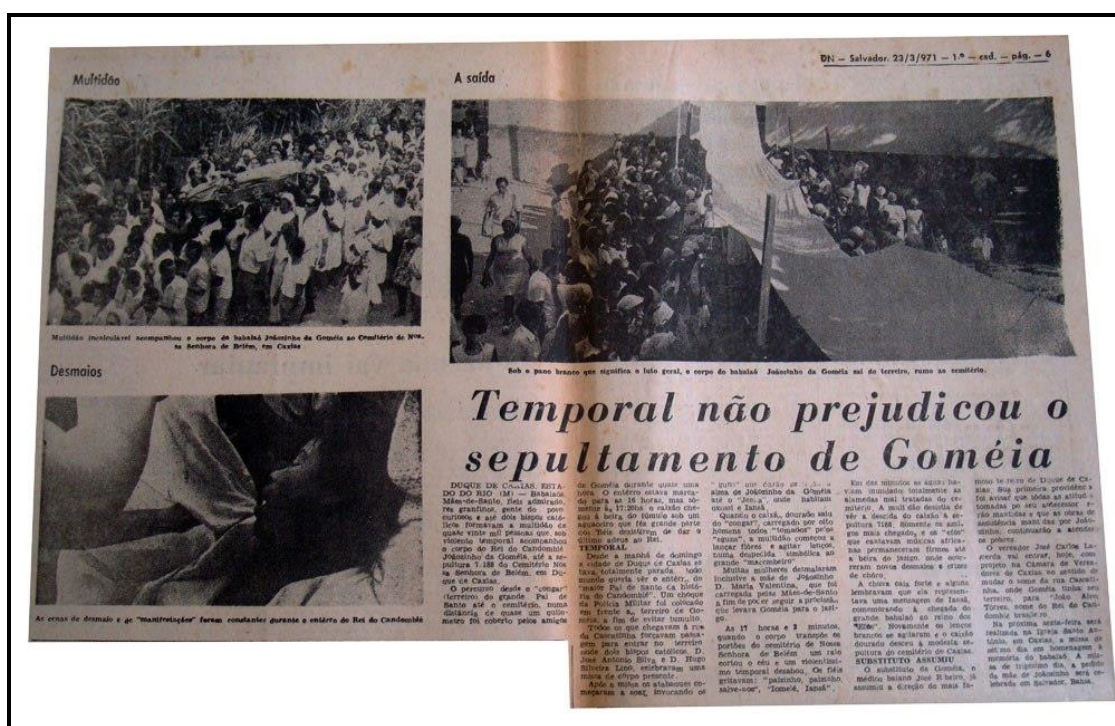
DN — Salvador, 23/3/1971 — 1.º — cad. — pág. — 6

Multidão

Multidão incalculável acompanhou o corpo do babalaô Joãozinho da Goméia ao Cemitério de Nossa Senhora de Belém, em Caxias

A saída

Sob o pano branco que significa o luto geral, o corpo do babalaô Joãozinho da Goméia sai do terreiro, rumo ao cemitério.

Desmaios

As cenas de desmaio e as "manifestações" foram constantes durante o enterro do Rei do Candomblé

Temporal não prejudicou o sepultamento de Goméia

DUQUE DE CAXIAS, ESTADO DO RIO (M) — Babalaôs, Mães-de-Santo, fiéis admiradores, grã-finos, gente do povo, curiosos e até dois bispos católicos formaram a multidão de quase vinte mil pessoas que, sob violento temporal acompanhou o corpo do Rei do Candomblé Joãozinho da Goméia, até a sepultura 7.188 do Cemitério Nossa Senhora de Belém, em Duque de Caxias.

O percurso desde o "congar" (terreiro) do grande Pai de Santo até o cemitério, numa distância de quase um quilômetro foi coberto pelos amigos de Goméia durante quase uma hora. O enterro estava marcado para as 16 horas, mas somente à 17:20h o caixão chegou à beira do túmulo sob um aguaceiro que fêz grande parte dos fiéis desistirem de dar o último adeus ao Rei.

TEMPORAL

Desde a manhã de domingo a cidade de Duque de Caxias estava totalmente parada, todo mundo queria ver o entêrro do "maior Pai de Santo da história do Candomblé". Um choque da Polícia Militar foi colocado em frente ao terreiro de Goméia a fim de evitar tumulto.

Tôdos os que chegavam à rua da Cascatinha forçavam passagem para entrar no terreiro onde dois bispos católicos, D. José Antônio Silva e D. Hugo Silveira Lima, celebraram uma missa de corpo presente.

Após a missa os atabaques começaram a soar, invocando os "guias" que davam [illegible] alma de Joãozinho da Goméia até o "Jeo-á", onde habitam Omulú e Iansã.

Quando o caixa, dourado saiu do "congar", carregado por oito homens todos "tomados" pelos "eguns", a multidão começou a lançar flôres e agitar lenços, numa despedida simbólica ao grande "macumbeiro".

Muitas mulheres desmaiaram inclusive a mãe de Joãozinho D. Maria Valentina, que foi carregada pelas Mães-de-Santo a fim de poder seguir a procissão que levava Goméia para o jazigo.

As 17 horas e 3 minutos, quando o corpo transpôs os portões do cemitério de Nossa Senhora de Belém, um raio cortou o céu e um violentíssimo temporal desabou. Os fiéis gritavam: "painho, painho salve-oor", "Iomeiá, Iansã".

Em dez minutos as águas haviam inundado totalmente as alamedas mal tratadas do cemitério. A mull dão desistiu de ver a descida do caixão à sepultura 7188. Somente os amigos mais chegados, e as "eles" que cantavam músicas africanas permaneceram firmes até a beira do jazigo, onde ocorreram novos desmaios e crises de chôro.

A chuva caia forte e alguns lembravam que ela representava uma mensagem de Iansã, comemorando a chegada do grande babalaô ao reino dos "Exús". Novamente os lenços brancos se agitaram e o caixão dourado desceu à modesta sepultura do cemitério de Caxias.

SUBSTITUTO ASSUMIU

O substituto de Goméia, o médico baiano José Ribeiro, já assumiu a direção do mais famoso terreiro de Duque de Caxias. Sua primeira providência foi avisar que todas as atividades tomadas por seu antecessor serão mantidas e que as obras de assistência mantidas por Joãozinho, continuarão a atender os pobres.

O vereador José Carlos Lacerda vai entrar, hoje, com projeto na Câmara de Vereadores de Caxias no sentido de mudar o nome da rua Cascatinha, onde Goméia tinha seu terreiro, para "João Alves Tôrres, nome do Rei do Candomblé brasileiro.

Na próxima sexta-feira será realizada na Igreja Santo Antônio, em Caxias, a missa de sétimo dia em homenagem à memória do babalaô. A missa de trigésimo dia, a pedido da mãe de Joãozinho será celebrada em Salvador, Bahia.